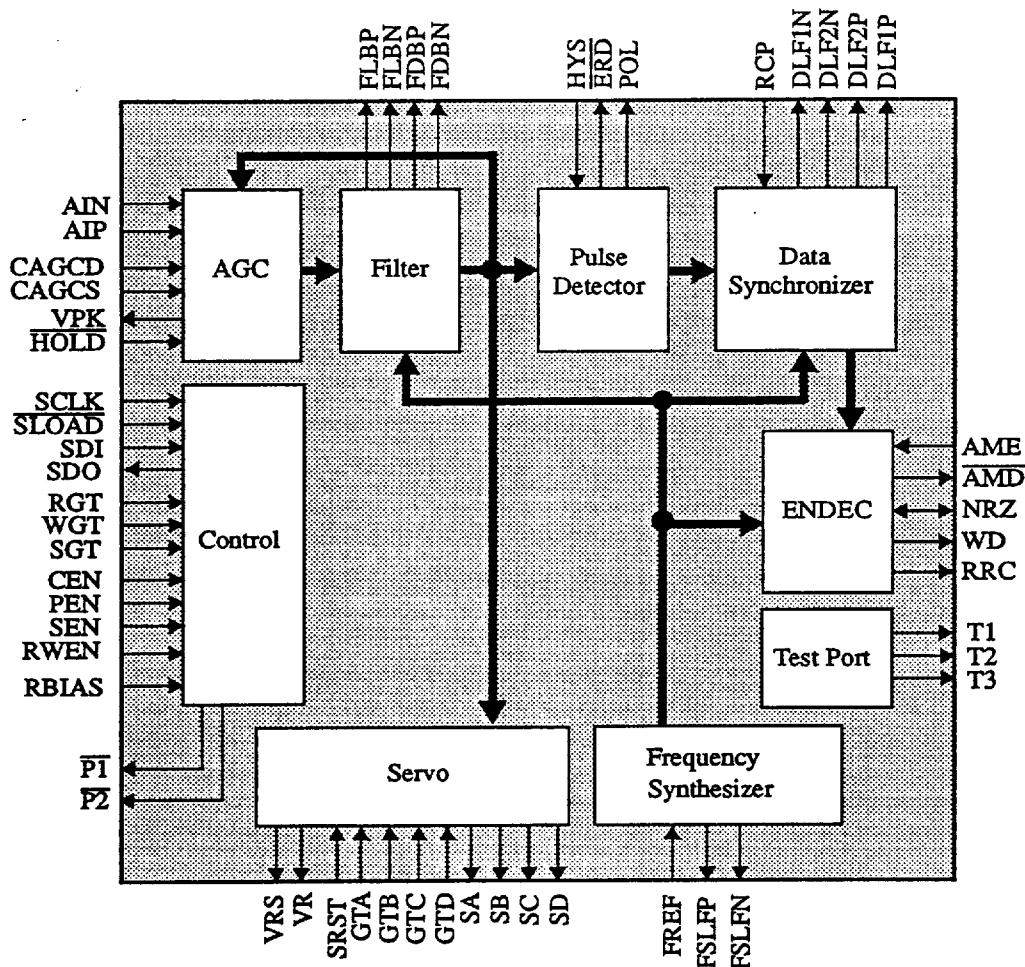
FLBP
FLBN
FDBP
FDBN
HYS
$\overline{ERD}$
POL
RCP
DLF1N
DLF2N
DLF2P
DLF1P

AIN
AIP
CAGCD
CAGCS
$\overline{VPK}$
$\overline{HOLD}$
AGC
Filter
Pulse Detector
Data Synchronizer

$\overline{SCLK}$
$\overline{SLOAD}$
SDI
SDO
RGT
WGT
SGT
CEN
PEN
SEN
RWEN
RBIAS
Control

AME
$\overline{AMD}$
NRZ
WD
RRC
ENDEC

Test Port
T1
T2
T3

$\overline{P1}$
$\overline{P2}$

Servo
Frequency Synthesizer

VRS
VR
SRST
GTA
GTB
GTC
GTD
SA
SB
SC
SD
FREF
FSLFP
FSLFN